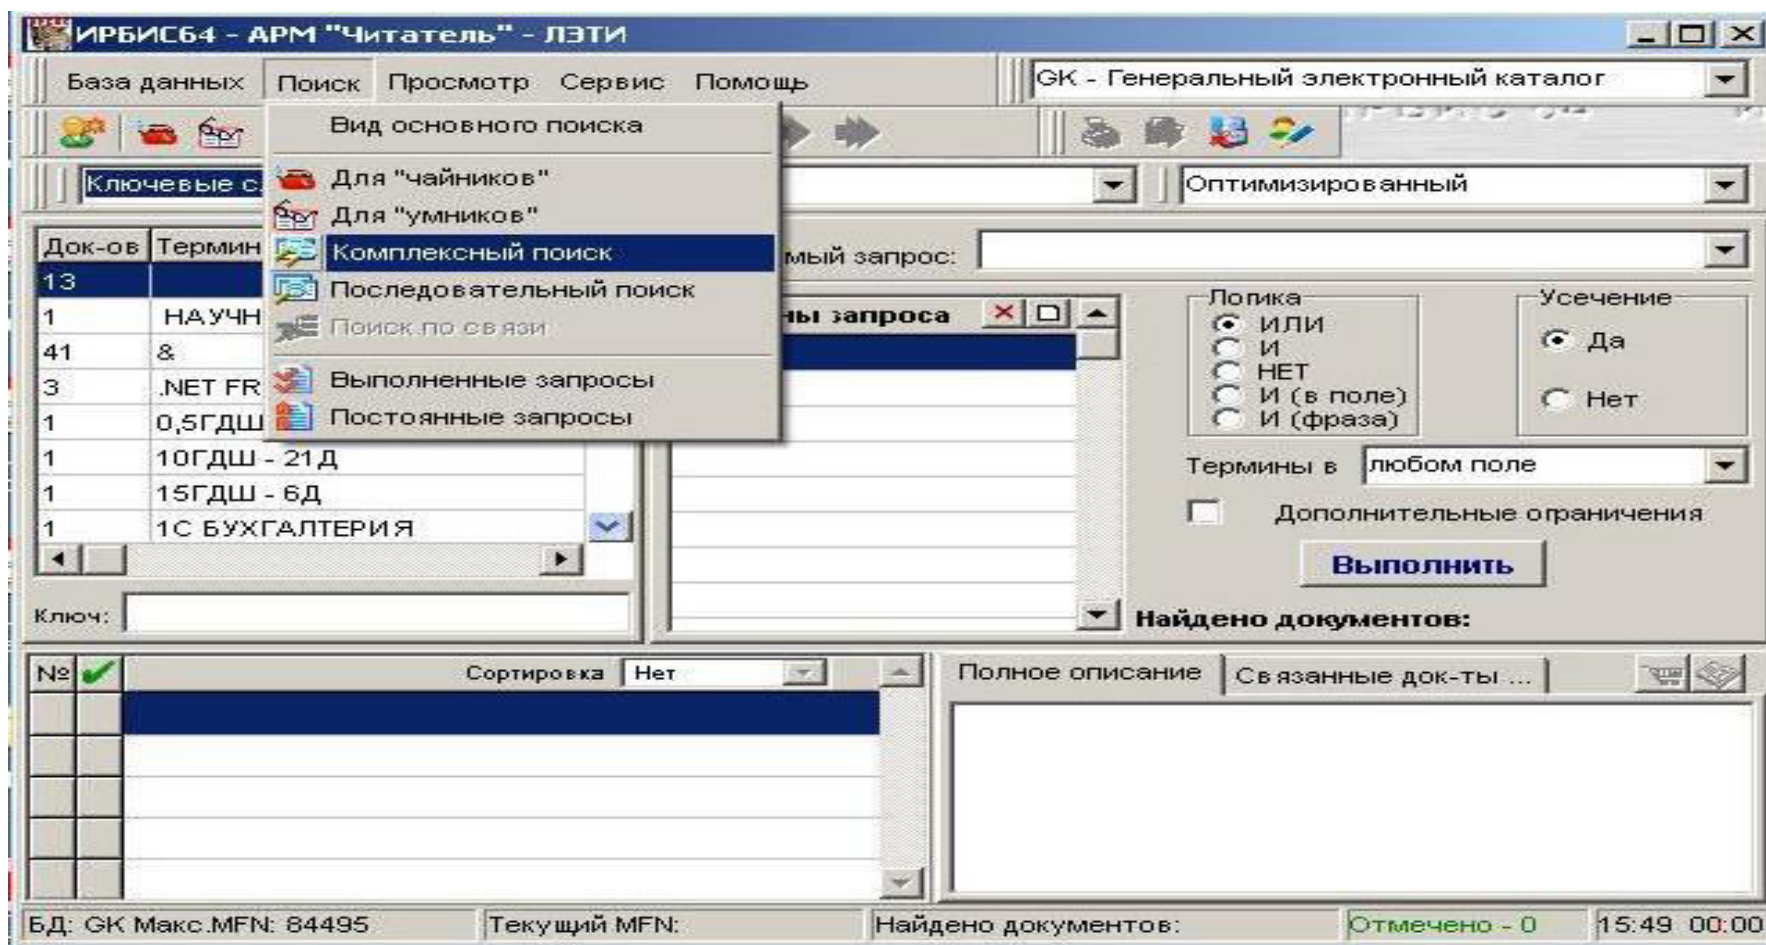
ИРБИС64 - АРМ "Читатель" - ЛЭТИ

База данных Поиск Просмотр Сервис Помощь

GK - Генеральный электронный каталог

Вид основного поиска
Для "чайников"
Для "умников"
Комплексный поиск
Последовательный поиск
Поиск по связи
Выполненные запросы
Постоянные запросы

Ключевые с

Оптимизированный

| Док-ов | Термин |
|---|---|
| 13 | |
| 1 | НАУЧН |
| 41 | & |
| 3 | .NET FR |
| 1 | 0,5ГДШ |
| 1 | 10ГДШ - 21Д |
| 1 | 15ГДШ - 6Д |
| 1 | 1С БУХГАЛТЕРИЯ |

Ключ:

мый запрос:

ны запроса

Логика
ИЛИ
И
НЕТ
И (в поле)
И (фраза)

Усечение
Да
Нет

Термины в любом поле

Дополнительные ограничения

Выполнить

Найдено документов:

№ Сортировка Нет

Полное описание Связанные док-ты ...

БД: GK Макс.MFN: 84495 Текущий MFN: Найдено документов: Отмечено - 0 15:49 00:00